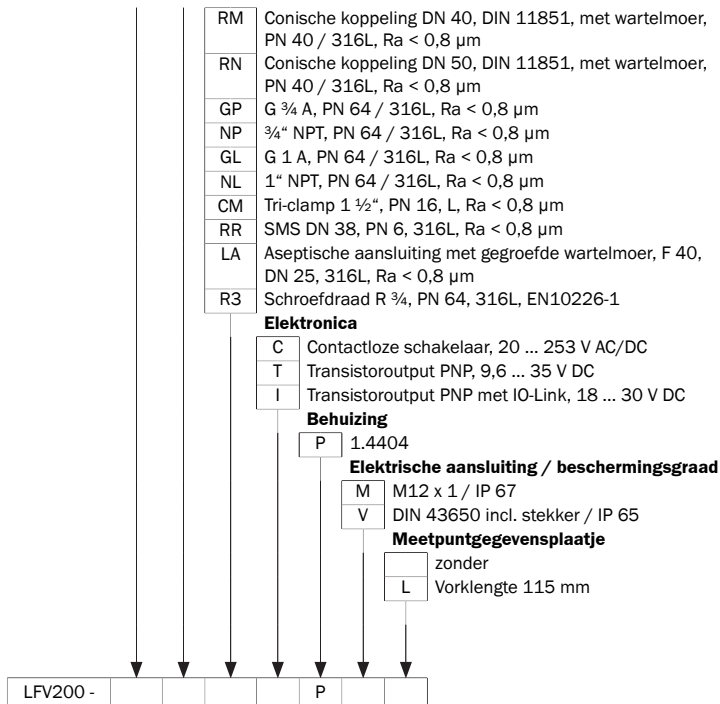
| RM | Conische koppeling DN 40, DIN 11851, met wartelmoer, PN 40 / 316L, Ra < 0,8 µm |
|---|---|
| RN | Conische koppeling DN 50, DIN 11851, met wartelmoer, PN 40 / 316L, Ra < 0,8 µm |
| GP | G ¾ A, PN 64 / 316L, Ra < 0,8 µm |
| NP | ¾" NPT, PN 64 / 316L, Ra < 0,8 µm |
| GL | G 1 A, PN 64 / 316L, Ra < 0,8 µm |
| NL | 1" NPT, PN 64 / 316L, Ra < 0,8 µm |
| CM | Tri-clamp 1 ½", PN 16, L, Ra < 0,8 µm |
| RR | SMS DN 38, PN 6, 316L, Ra < 0,8 µm |
| LA | Aseptische aansluiting met gegroefde wartelmoer, F 40, DN 25, 316L, Ra < 0,8 µm |
| R3 | Schroefdraad R ¾, PN 64, 316L, EN10226-1 |

Elektronica

| C | Contactloze schakelaar, 20 … 253 V AC/DC |
|---|---|
| T | Transistoroutput PNP, 9,6 … 35 V DC |
| I | Transistoroutput PNP met IO-Link, 18 … 30 V DC |

Behuizing

| P | 1.4404 |
|---|---|

Elektrische aansluiting / beschermingsgraad

| M | M12 x 1 / IP 67 |
|---|---|
| V | DIN 43650 incl. stekker / IP 65 |

Meetpuntgegevensplaatje

| | zonder |
|---|---|
| L | Vorklengte 115 mm |

| LFV200 - | | | | | P | | |
|---|---|---|---|---|---|---|---|